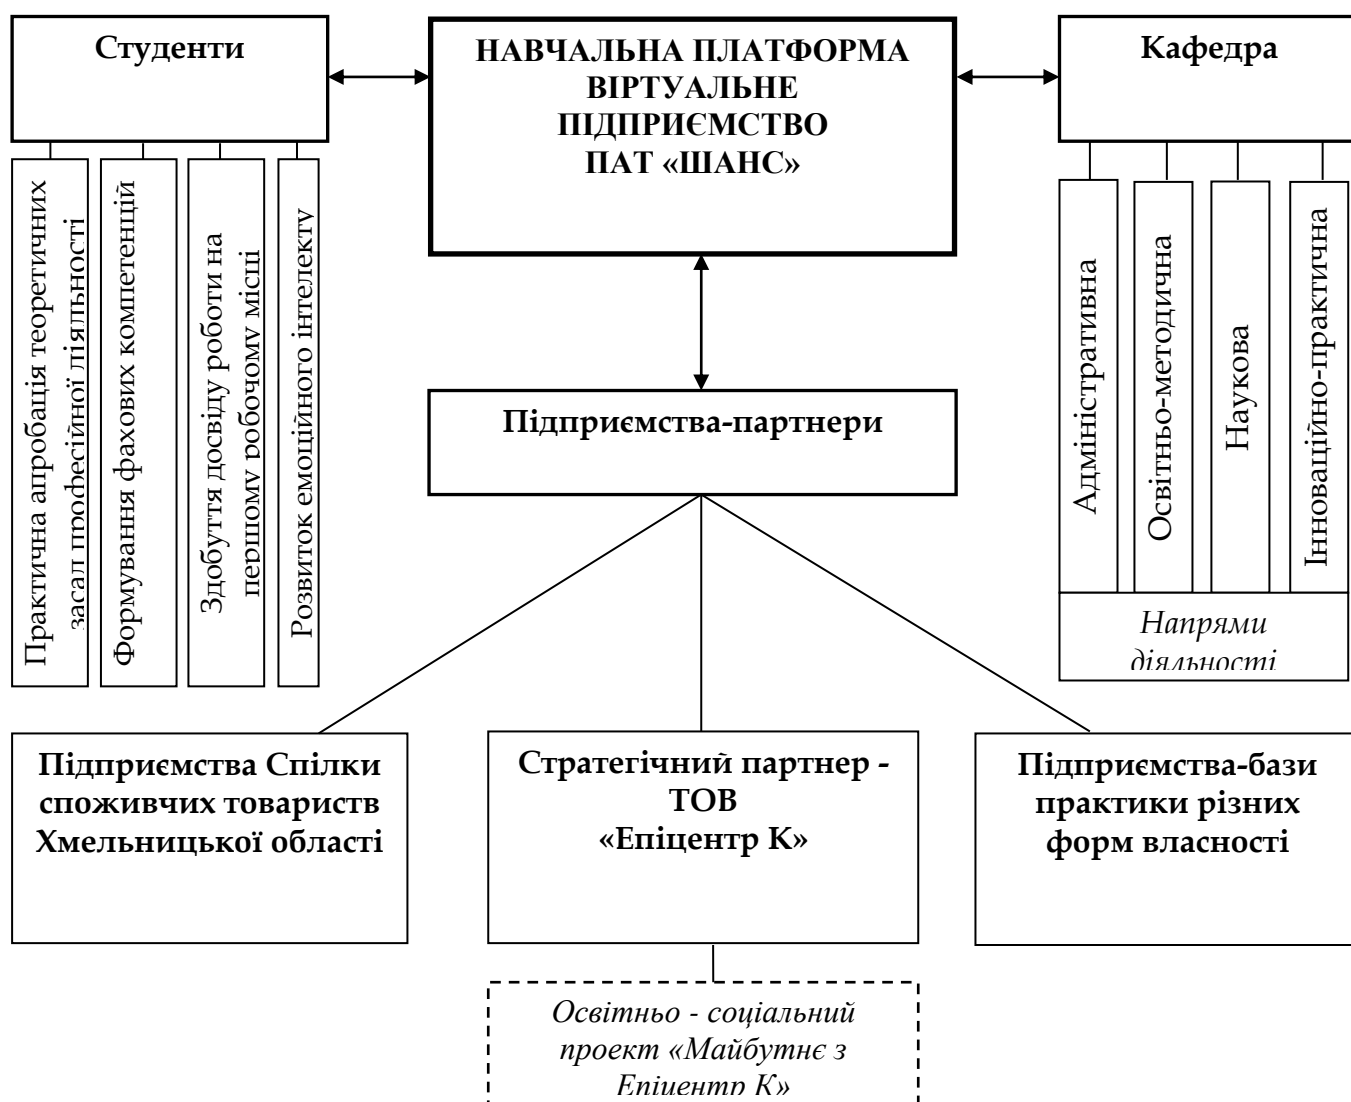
Студенти

НАВЧАЛЬНА ПЛАТФОРМА ВІРТУАЛЬНЕ ПІДПРИЄМСТВО ПАТ «ШАНС»

Кафедра

Практична апробація теоретичних засад професійної діяльності

Формування фахових компетенцій

Здобуття досвіду роботи на першому робочому місці

Розвиток емоційного інтелекту

Адміністративна

Освітньо-методична

Наукова

Інноваційно-практична

Напрями діяльності

Підприємства-партнери

Підприємства Спілки споживчих товариств Хмельницької області

Стратегічний партнер - ТОВ «Епіцентр К»

Підприємства-бази практики різних форм власності

Освітньо - соціальний проект «Майбутнє з Епіцентр К»